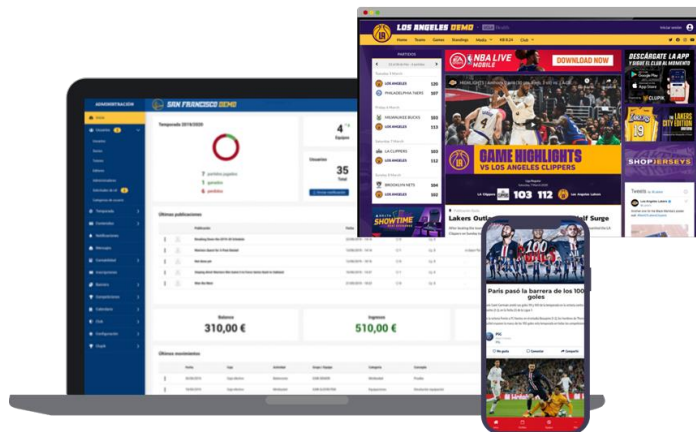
ADMINISTRACIÓN
SAN FRANCISCO DEMO
Inicio
Usuarios
Temporada
Contenidos
Notificaciones
Mensajes
Contabilidad
Inscripciones
Partidos
Competiciones
Calendario
Club
Configuración
Temporada 2019/2020
7 partidos jugados
5 ganados
6 perdidos
4
Equipos
Usuarios
35
Total
Últimas publicaciones
Balance
310,00 €
Ingresos
510,00 €
Últimos movimientos

LOS ANGELES DEMO
Home
Teams
Games
Standings
Media
NBA2A
Club
PARTIDOS
LOS ANGELES
PHILADELPHIA 76ERS
MILWAUKEE BUCKS
LOS ANGELES
LA CLIPPERS
LOS ANGELES
BROOKLYN NETS
LOS ANGELES
NBA LIVE MOBILE
DOWNLOAD NOW
GAME HIGHLIGHTS
VS LOS ANGELES CLIPPERS
103
112
Lakers Outl
Half Surge
DESCÁRGATE LA APP
LAKERS CITY EDITION
SHOP JERSEYS
Tweets

París pasó la barrera de los 100 goles